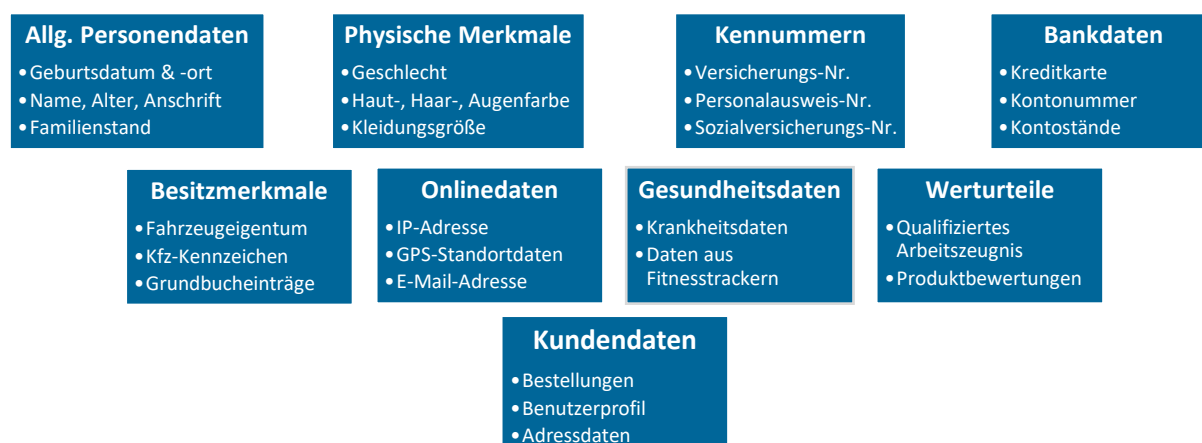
Allg. Personendaten
• Geburtsdatum & -ort
• Name, Alter, Anschrift
• Familienstand

Physische Merkmale
• Geschlecht
• Haut-, Haar-, Augenfarbe
• Kleidungsgröße

Kennummern
• Versicherungs-Nr.
• Personalausweis-Nr.
• Sozialversicherungs-Nr.

Bankdaten
• Kreditkarte
• Kontonummer
• Kontostände

Besitzmerkmale
• Fahrzeugeigentum
• Kfz-Kennzeichen
• Grundbucheinträge

Onlinedaten
• IP-Adresse
• GPS-Standortdaten
• E-Mail-Adresse

Gesundheitsdaten
• Krankheitsdaten
• Daten aus Fitnesstrackern

Werturteile
• Qualifiziertes Arbeitszeugnis
• Produktbewertungen

Kundendaten
• Bestellungen
• Benutzerprofil
• Adressdaten